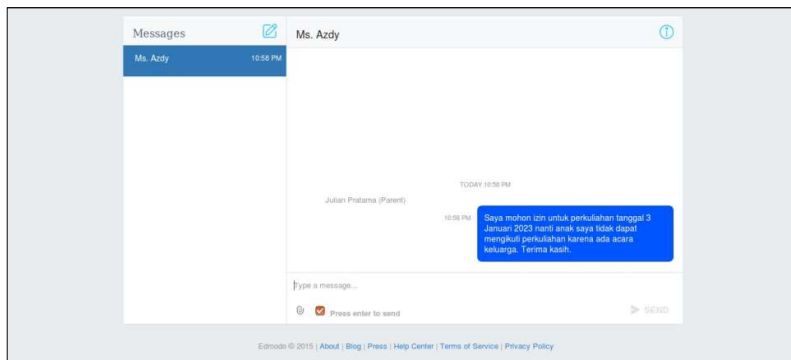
Messages

Ms. Azdy 10:58 PM

Ms. Azdy

TODAY 10:58 PM

Julian Pratama (Parent)

10:58 PM

Saya mohon izin untuk perkuliahan tanggal 3 Januari 2023 nanti anak saya tidak dapat mengikuti perkuliahan karena ada acara keluarga. Terima kasih.

Type a message...

Press enter to send

SEND

Edmodo © 2015 | About | Blog | Press | Help Center | Terms of Service | Privacy Policy